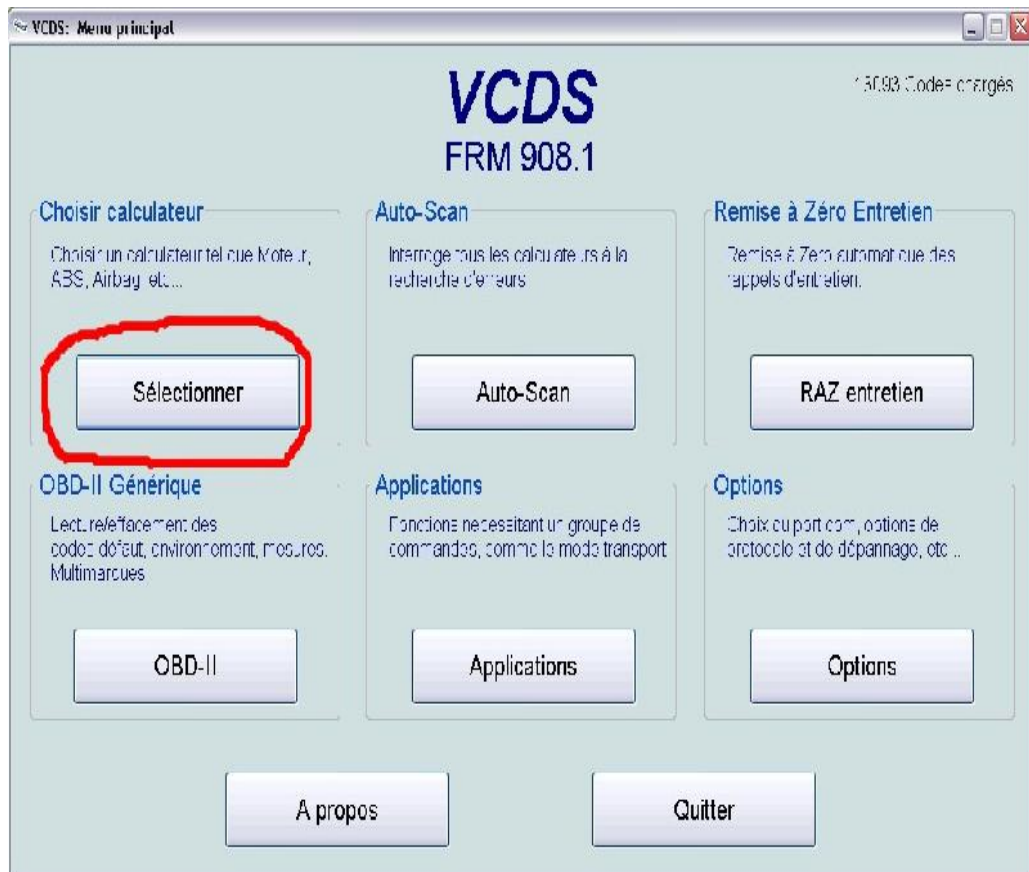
VCDS: Menu principal

VCDS
FRM 908.1

13093 Codes chargés

Choisir calculateur
Choisir un calculateur tel que Moteur, ABS, Airbag, etc...

Sélectionner

Auto-Scan
Interroge tous les calculateurs à la recherche d'erreurs

Auto-Scan

Remise à Zéro Entretien
Remise à Zéro automatique des rappels d'entretien.

RAZ entretien

OBD-II Générique
Lecture/effacement des codes défaut, environnement, mesures. Multimarques

OBD-II

Applications
Fonctions nécessitant un groupe de commandes, comme le mode transport

Applications

Options
Choix du port com, options de protocole et de dépannage, etc...

Options

A propos

Quitter